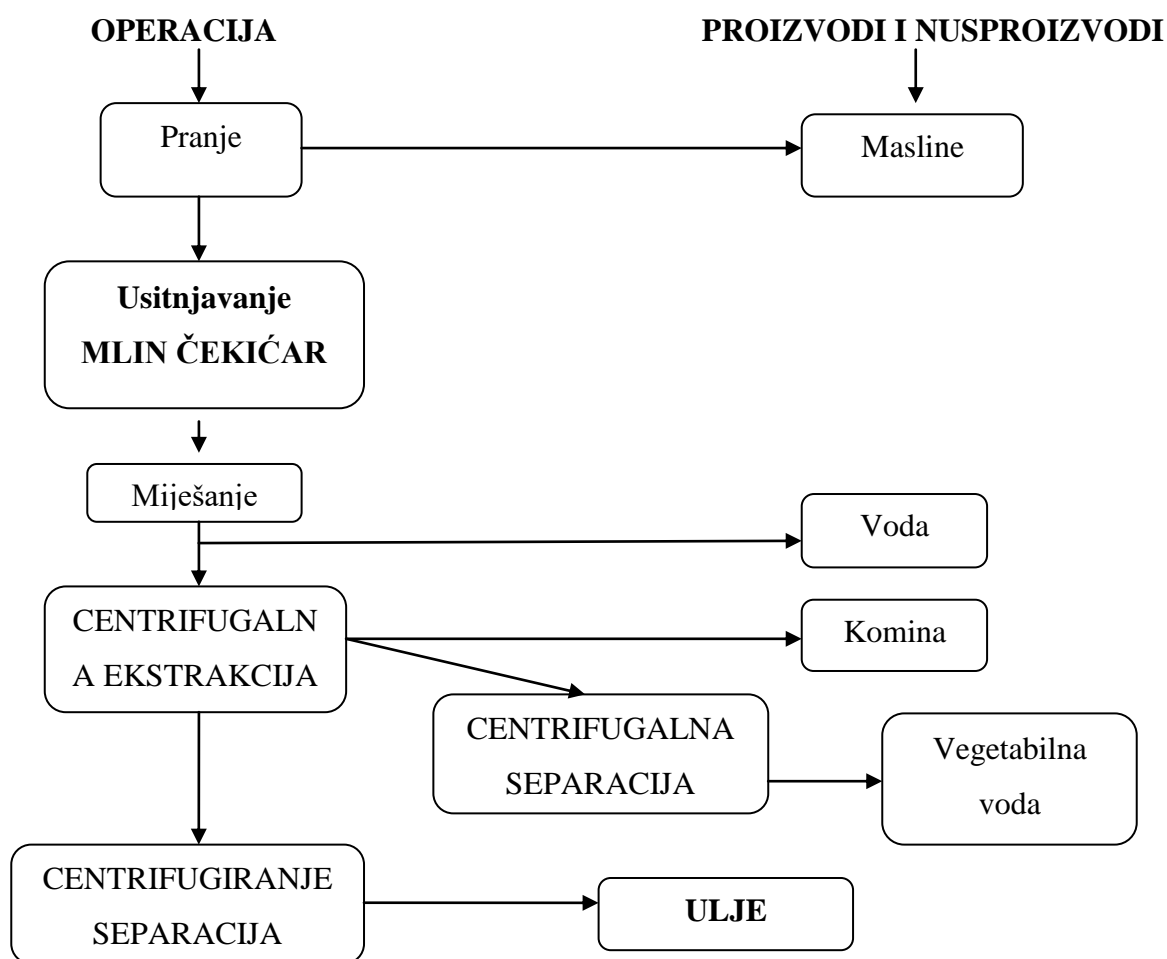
OPERACIJA

PROIZVODI I NUSPROIZVODI

Pranje

Masline

Usitnjavanje
MLIN ČEKIĆAR

Miješanje

Voda

CENTRIFUGALN A EKSTRAKCIJA

Komina

CENTRIFUGALNA SEPARACIJA

Vegetabilna voda

CENTRIFUGIRANJE SEPARACIJA

ULJE